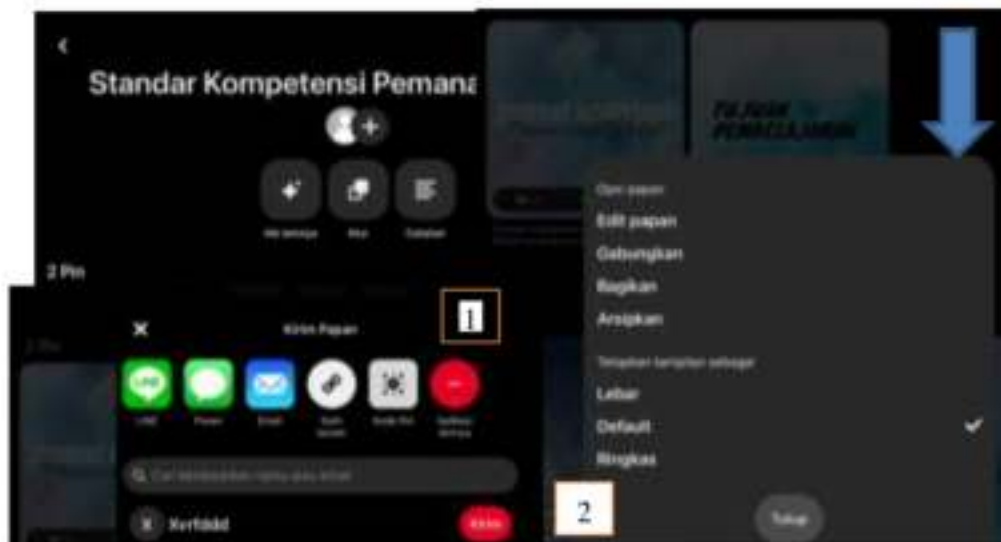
Standar Kompetensi Pemana

2 Pin

1

Kirim Papan

LINE

Pesan

Email

Kode Pin

Cari berdasarkan nama atau email

Xerfddd

Kirim

Opsi papan

Edit papan

Gabungkan

Bagikan

Arsipkan

Tetapkan tampilan sebagai

Lebar

Default

Ringkas

2

Tutup